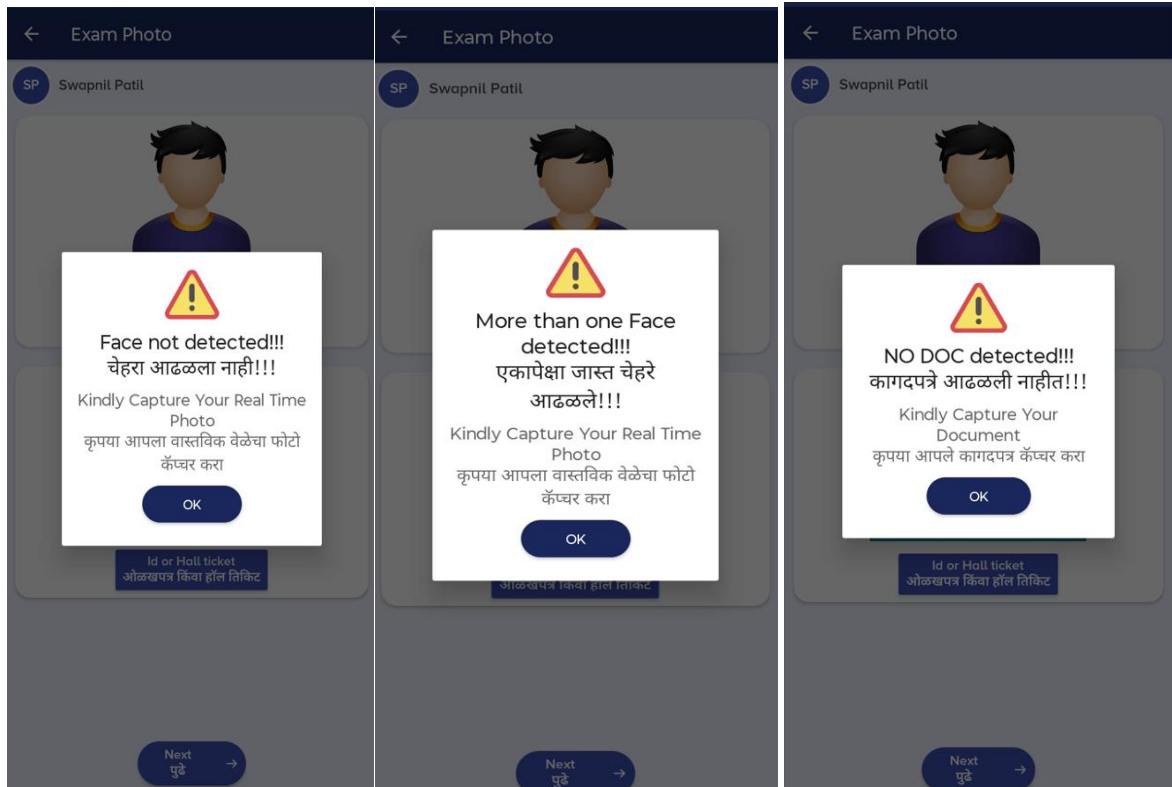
← Exam Photo

SP Swapnil Patil

Face not detected!!!
चेहरा आढळला नाही!!!

Kindly Capture Your Real Time Photo
कृपया आपला वास्तविक वेळेचा फोटो कॅप्चर करा

OK

Id or Hall ticket
ओळखपत्र किंवा हॉल तिकिट

Next
पुढे →

← Exam Photo

SP Swapnil Patil

More than one Face detected!!!
एकापेक्षा जास्त चेहरे आढळले!!!

Kindly Capture Your Real Time Photo
कृपया आपला वास्तविक वेळेचा फोटो कॅप्चर करा

OK

ओळखपत्र किंवा हॉल तिकिट

Next
पुढे →

← Exam Photo

SP Swapnil Patil

NO DOC detected!!!
कागदपत्रे आढळली नाहीत!!!

Kindly Capture Your Document
कृपया आपले कागदपत्र कॅप्चर करा

OK

Id or Hall ticket
ओळखपत्र किंवा हॉल तिकिट

Next
पुढे →